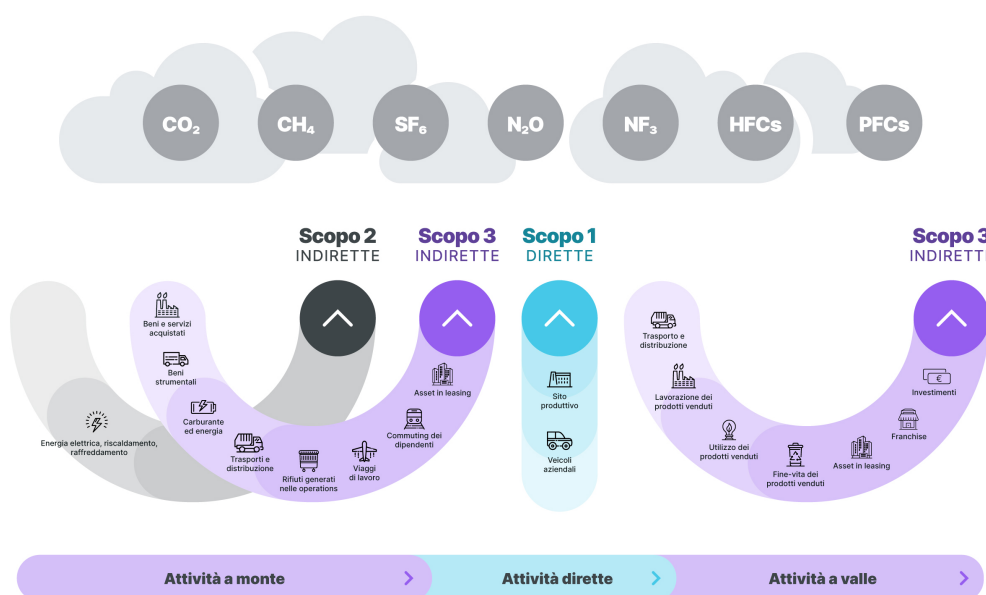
$CO_2$ $CH_4$ $SF_6$ $N_2O$ $NF_3$ HFCs PFCs

Scopo 2
INDIRETTE

Scopo 3
INDIRETTE

Scopo 1
DIRETTE

Scopo 3
INDIRETTE

Energia elettrica, riscaldamento, raffreddamento

Beni e servizi acquistati

Beni strumentali

Carburante ed energia

Trasporti e distribuzione

Rifiuti generati nelle operations

Viaggi di lavoro

Commuting dei dipendenti

Asset in leasing

Sito produttivo

Veicoli aziendali

Trasporto e distribuzione

Lavorazione dei prodotti venduti

Utilizzo dei prodotti venduti

Fine-vita dei prodotti venduti

Asset in leasing

Franchise

Investimenti

Attività a monte

Attività dirette

Attività a valle